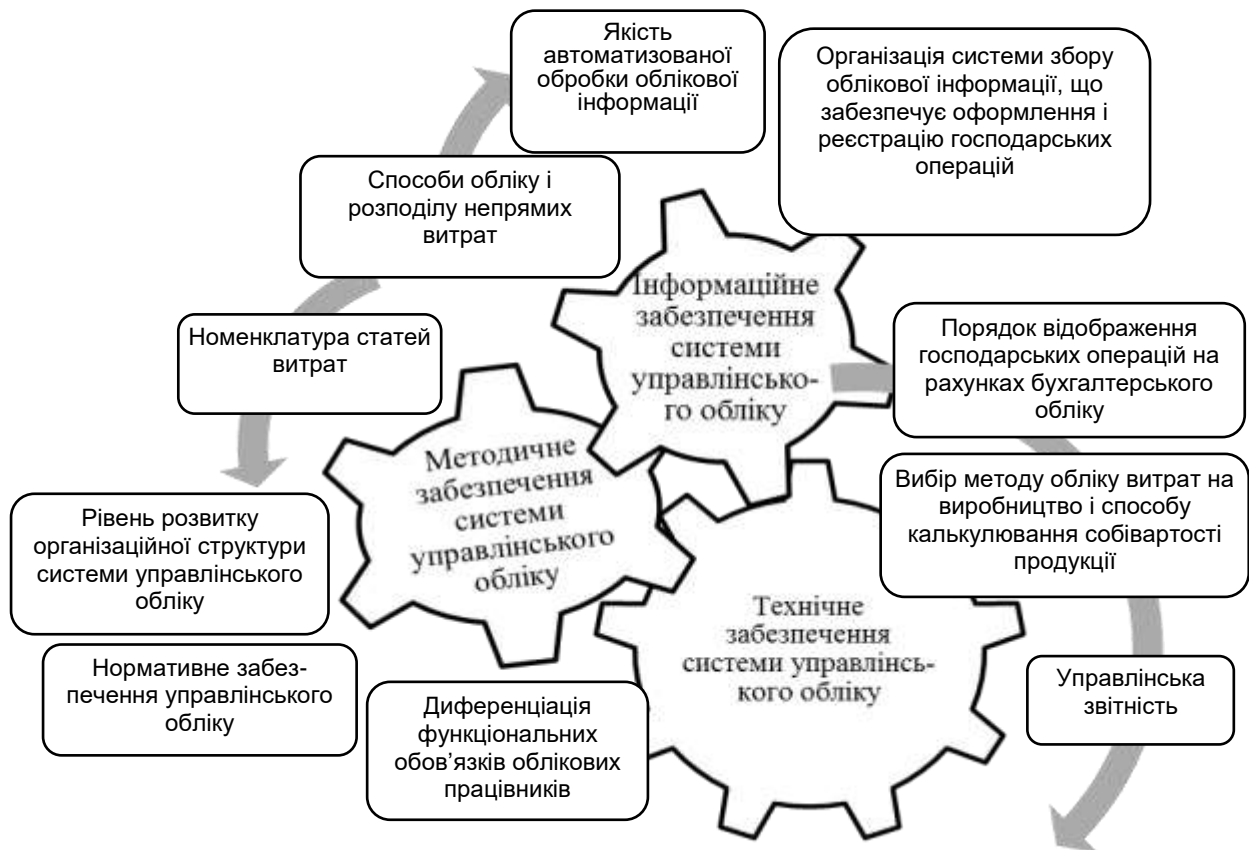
Якість автоматизованої обробки облікової інформації

Організація системи збору облікової інформації, що забезпечує оформлення і реєстрацію господарських операцій

Способи обліку і розподілу непрямих витрат

Інформаційне забезпечення системи управлінського обліку

Номенклатура статей витрат

Порядок відображення господарських операцій на рахунках бухгалтерського обліку

Методичне забезпечення системи управлінського обліку

Вибір методу обліку витрат на виробництво і способу калькулювання собівартості продукції

Рівень розвитку організаційної структури системи управлінського обліку

Технічне забезпечення системи управлінського обліку

Нормативне забезпечення управлінського обліку

Диференціація функціональних обов'язків облікових працівників

Управлінська звітність